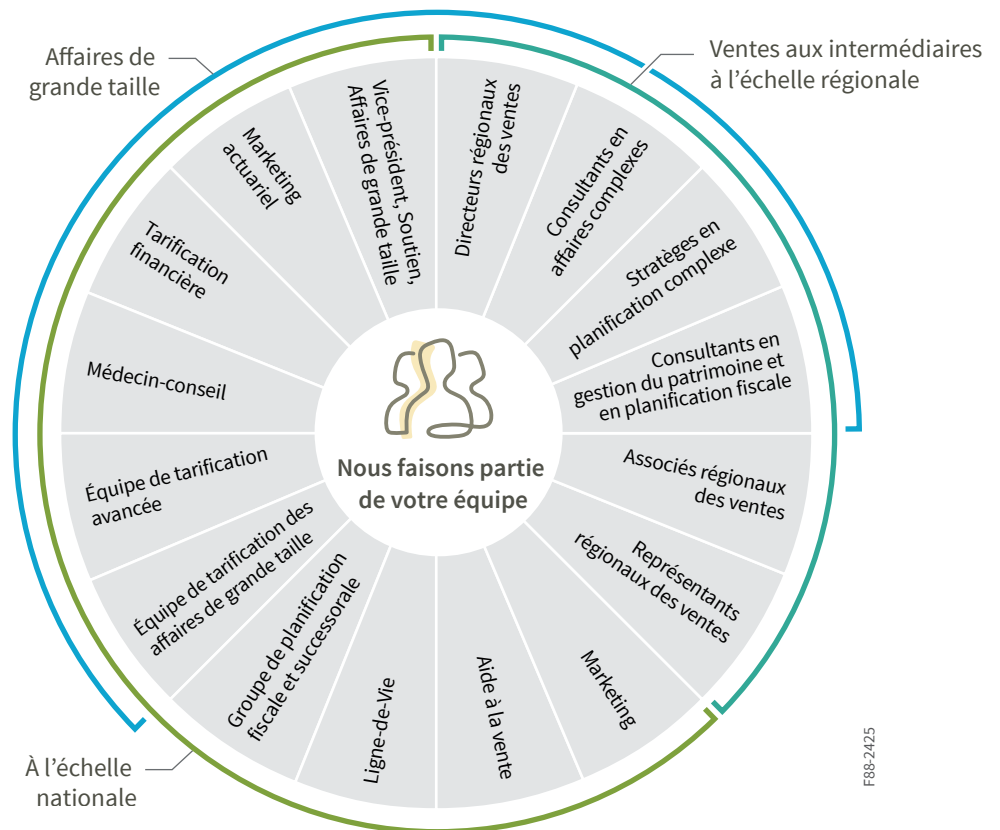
Affaires de grande taille

Ventes aux intermédiaires à l'échelle régionale

Vice-président, Soutien, Affaires de grande taille

Directeurs régionaux des ventes

Consultants en affaires complexes

Stratèges en planification complexe

Consultants en gestion du patrimoine et en planification fiscale

Associés régionaux des ventes

Représentants régionaux des ventes

Marketing

Aide à la vente

Ligne-de-Vie

Groupe de planification fiscale et successorale

Équipe de tarification des affaires de grande taille

Équipe de tarification avancée

Médecin-conseil

Tarification financière

Marketing actuariel

Nous faisons partie de votre équipe

À l'échelle nationale

F88-2425